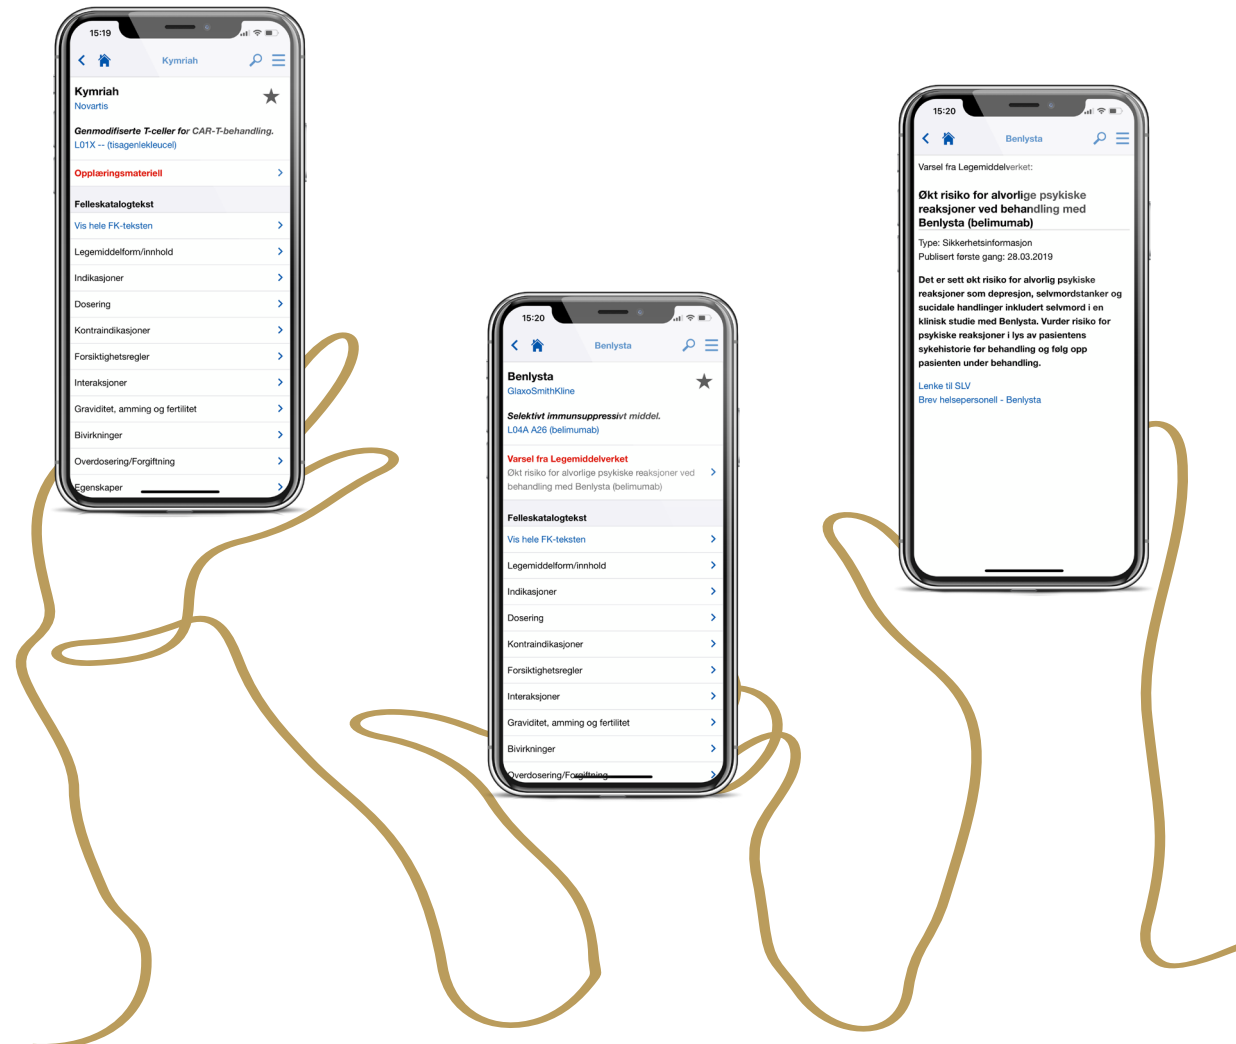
15:19

Kymriah

Kymriah
Novartis

Genmodifiserte T-celler for CAR-T-behandling.
L01X -- (tisagenlekleucel)

Opplæringsmateriell

Felleskatalogtekst
Vis hele FK-teksten
Legemiddelform/innhold
Indikasjoner
Dosering
Kontraindikasjoner
Forsiktighetsregler
Interaksjoner
Graviditet, amming og fertilitet
Bivirkninger
Overdosering/Forgiftning
Egenskaper

15:20

Benlysta

Benlysta
GlaxoSmithKline

Selektivt immunsuppressivt middel.
L04A A26 (belimumab)

Varsel fra Legemiddelverket
Økt risiko for alvorlige psykiske reaksjoner ved behandling med Benlysta (belimumab)

Felleskatalogtekst
Vis hele FK-teksten
Legemiddelform/innhold
Indikasjoner
Dosering
Kontraindikasjoner
Forsiktighetsregler
Interaksjoner
Graviditet, amming og fertilitet
Bivirkninger
Overdosering/Forgiftning

15:20

Benlysta

Varsel fra Legemiddelverket:

Økt risiko for alvorlige psykiske reaksjoner ved behandling med Benlysta (belimumab)

Type: Sikkerhetsinformasjon
Publisert første gang: 28.03.2019

Det er sett økt risiko for alvorlig psykiske reaksjoner som depresjon, selvmordstanker og sucidale handlinger inkludert selvmord i en klinisk studie med Benlysta. Vurder risiko for psykiske reaksjoner i lys av pasientens sykehistorie før behandling og følg opp pasienten under behandling.

Lenke til SLV
Brev helsepersonell - Benlysta